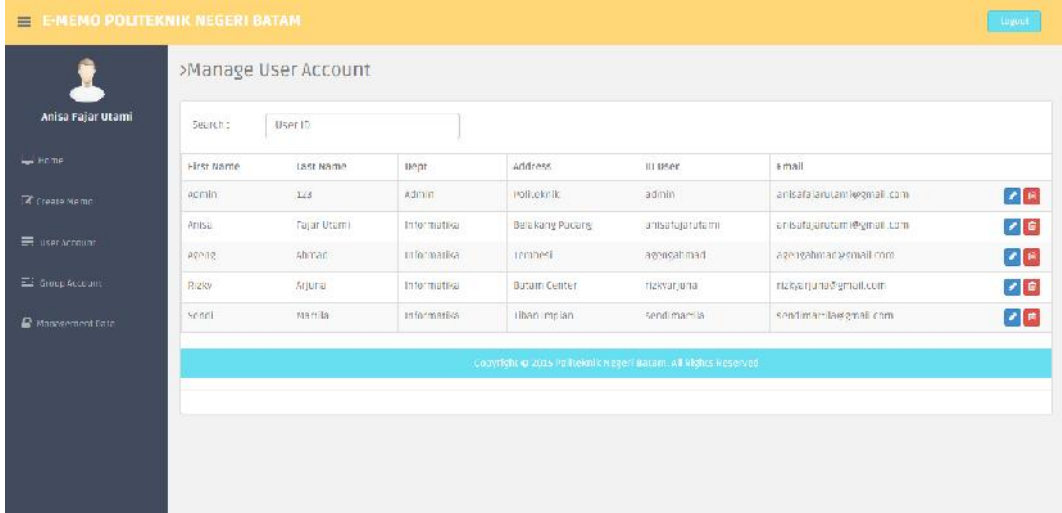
E-MEMO POLITEKNIK NEGERI BATAM

Logout

Anisa Fajar Utami

Home

Create Memo

User Account

Group Account

Management Data

>Manage User Account

Search : User ID

| First Name | Last Name | Dept | Address | ID User | Email |
|---|---|---|---|---|---|
| Admin | 123 | Admin | Politeknik | admin | anisafajarutami@gmail.com |
| Anisa | Fajar Utami | Informatika | Batu Kang Pucang | anisafajarutami | anisafajarutami@gmail.com |
| Agung | Ahmad | Informatika | Tembesi | agungahmad | agungahmad@gmail.com |
| Rizky | Arjuna | Informatika | Batam Center | rizkyarjuna | rizkyarjuna@gmail.com |
| Sendi | Marilla | Informatika | Tiban Impian | sendimarilla | sendimarilla@gmail.com |

Copyright © 2015 Politeknik Negeri Batam. All Rights Reserved